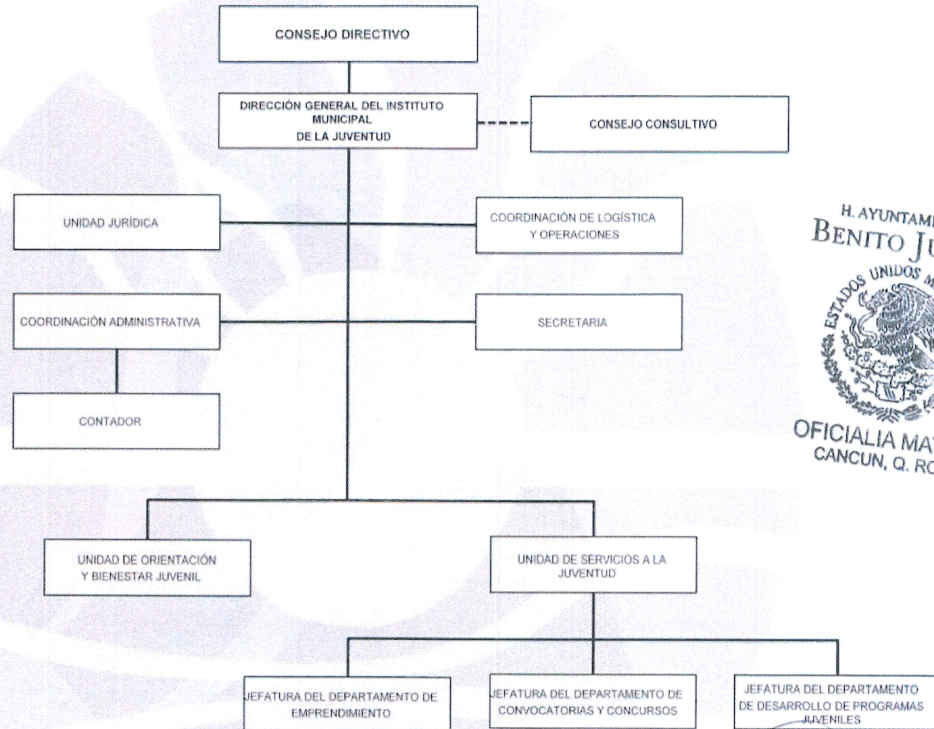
CONSEJO DIRECTIVO

DIRECCIÓN GENERAL DEL INSTITUTO MUNICIPAL DE LA JUVENTUD

CONSEJO CONSULTIVO

UNIDAD JURÍDICA

COORDINACIÓN DE LOGÍSTICA Y OPERACIONES

COORDINACIÓN ADMINISTRATIVA

SECRETARIA

CONTADOR

H. AYUNTAM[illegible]
BENITO J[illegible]
ESTADOS UNIDOS M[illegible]
OFICIALIA MA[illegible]
CANCUN, Q. RO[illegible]

UNIDAD DE ORIENTACIÓN Y BIENESTAR JUVENIL

UNIDAD DE SERVICIOS A LA JUVENTUD

JEFATURA DEL DEPARTAMENTO DE EMPRENDIMIENTO

JEFATURA DEL DEPARTAMENTO DE CONVOCATORIAS Y CONCURSOS

JEFATURA DEL DEPARTAMENTO DE DESARROLLO DE PROGRAMAS JUVENILES